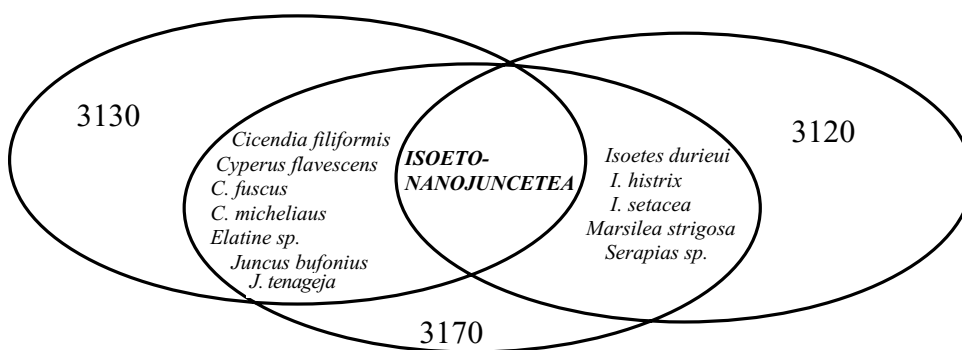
3130

Cicendia filiformis
Cyperus flavescens
C. fuscus
C. micheliaus
Elatine sp.
Juncus bufonius
J. tenageja

ISOETO-NANOJUNCETEA

Isoetes durieui
I. histrix
I. setacea
Marsilea strigosa
Serapias sp.

3120

3170